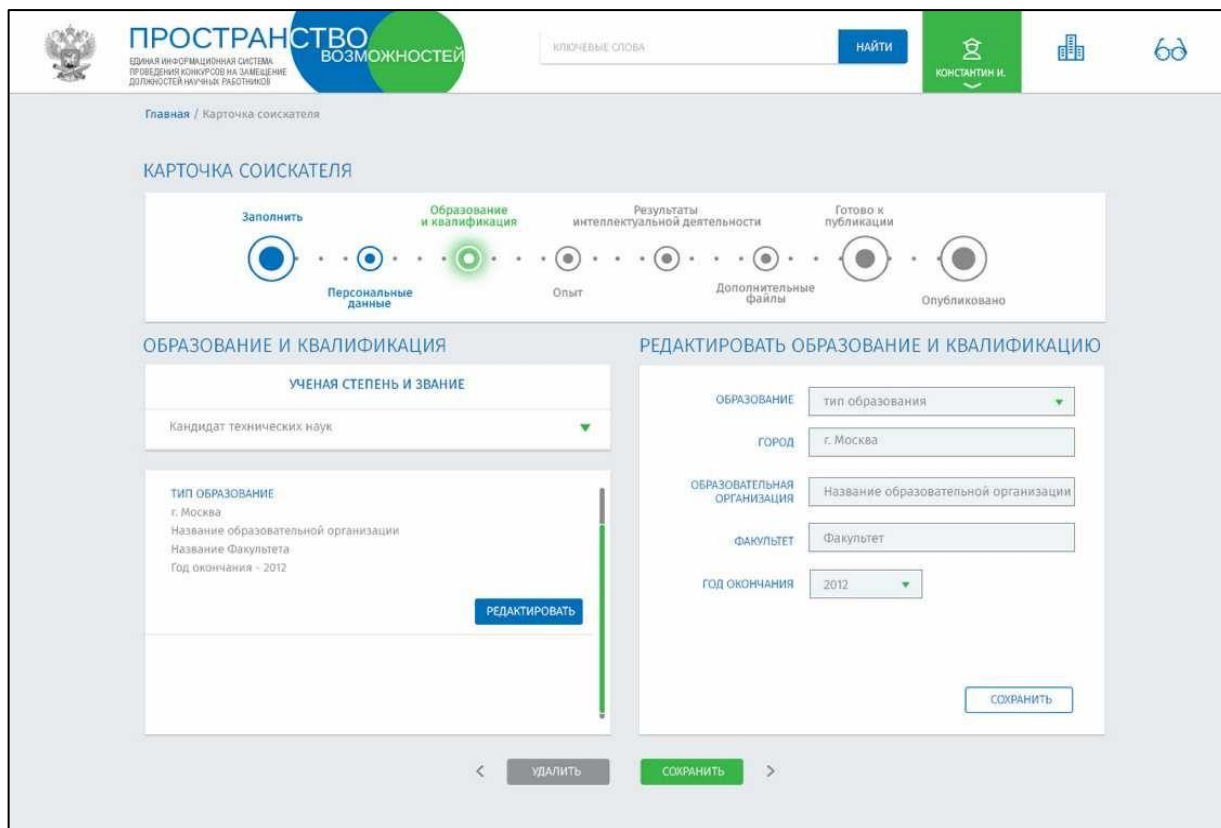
ПРОСТРАНСТВО ВОЗМОЖНОСТЕЙ
ЕДИНАЯ ИНФОРМАЦИОННАЯ СИСТЕМА ПРОВЕДЕНИЯ КОНКУРСОВ НА ЗАМЕЩЕНИЕ ДОЛЖНОСТЕЙ НАУЧНЫХ РАБОТНИКОВ

КЛЮЧЕВЫЕ СЛОВА
НАЙТИ
КОНСТАНТИН И.

Главная / Карточка соискателя

КАРТОЧКА СОИСКАТЕЛЯ

Заполнить
Персональные данные
Образование и квалификация
Опыт
Результаты интеллектуальной деятельности
Дополнительные файлы
Готово к публикации
Опубликовано

ОБРАЗОВАНИЕ И КВАЛИФИКАЦИЯ

УЧЕНАЯ СТЕПЕНЬ И ЗВАНИЕ
Кандидат технических наук

ТИП ОБРАЗОВАНИЕ
г. Москва
Название образовательной организации
Название Факультета
Год окончания - 2012
РЕДАКТИРОВАТЬ

РЕДАКТИРОВАТЬ ОБРАЗОВАНИЕ И КВАЛИФИКАЦИЮ

ОБРАЗОВАНИЕ тип образования
ГОРОД г. Москва
ОБРАЗОВАТЕЛЬНАЯ ОРГАНИЗАЦИЯ Название образовательной организации
ФАКУЛЬТЕТ Факультет
ГОД ОКОНЧАНИЯ 2012
СОХРАНИТЬ

<
УДАЛИТЬ
СОХРАНИТЬ
>